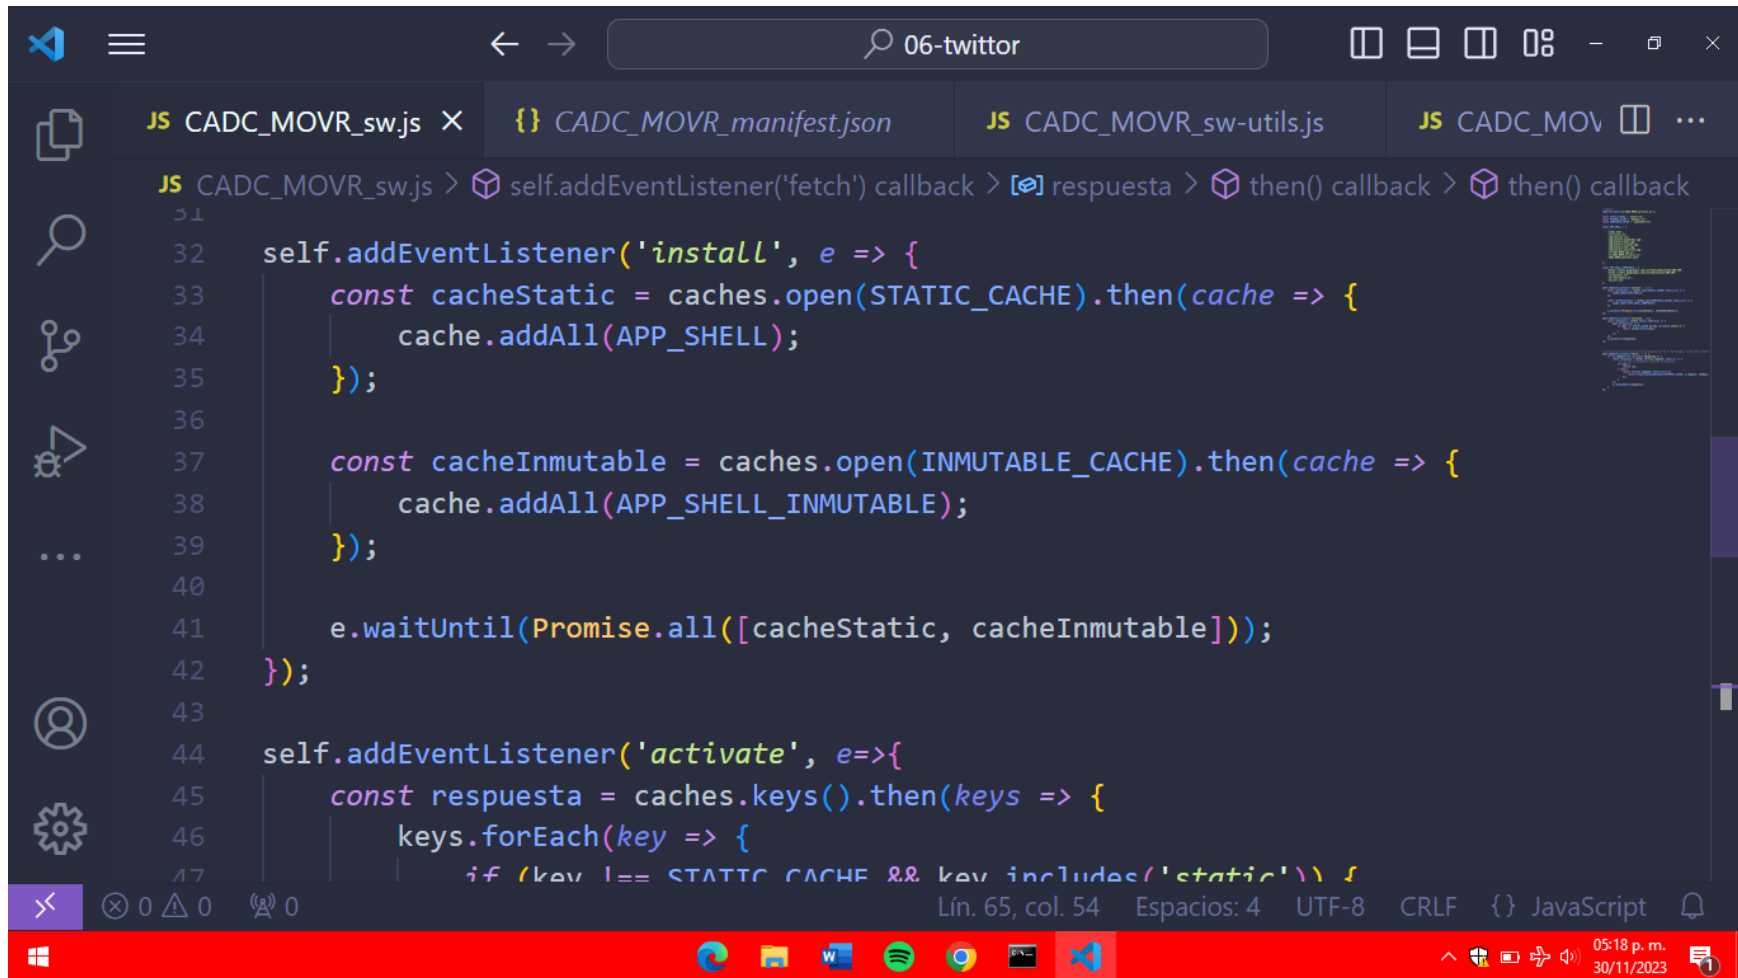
06-twittor

JS CADC_MOVR_sw.js ×
{} CADC_MOVR_manifest.json
JS CADC_MOVR_sw-utils.js
JS CADC_MOV

JS CADC_MOVR_sw.js > self.addEventListener('fetch') callback > respuesta > then() callback > then() callback

31
32 self.addEventListener('install', e => {
33 const cacheStatic = caches.open(STATIC_CACHE).then(cache => {
34 cache.addAll(APP_SHELL);
35 });
36
37 const cacheInmutable = caches.open(INMUTABLE_CACHE).then(cache => {
38 cache.addAll(APP_SHELL_INMUTABLE);
39 });
40
41 e.waitUntil(Promise.all([cacheStatic, cacheInmutable]));
42 });
43
44 self.addEventListener('activate', e=>{
45 const respuesta = caches.keys().then(keys => {
46 keys.forEach(key => {
47 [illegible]

⊗ 0 ⚠ 0 0 Lín. 65, col. 54 Espacios: 4 UTF-8 CRLF {} JavaScript

05:18 p. m.
30/11/2023